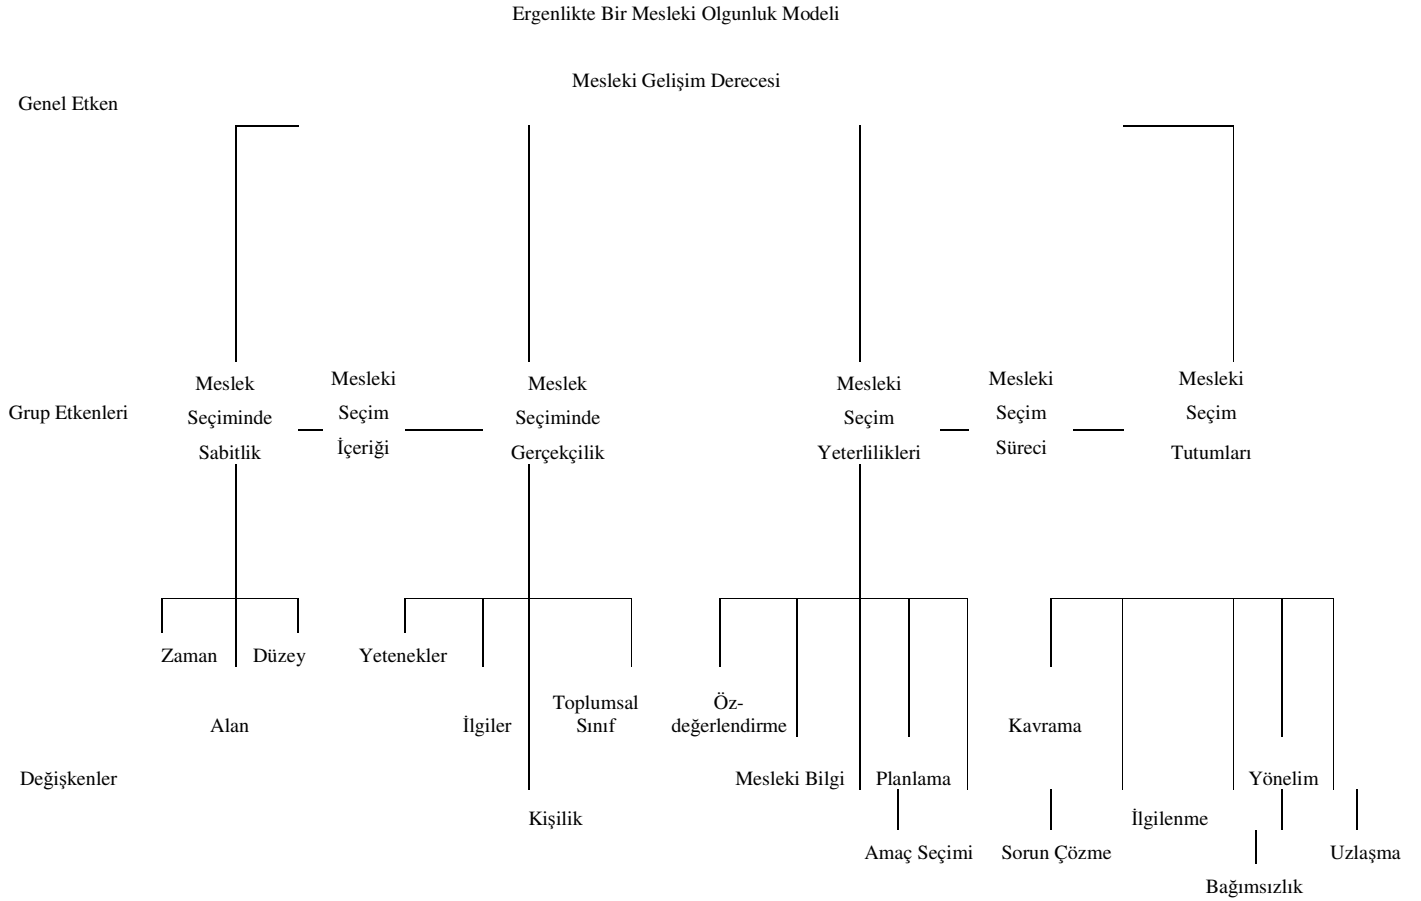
Ergenlikte Bir Mesleki Olgunluk Modeli

Mesleki Gelişim Derecesi

Genel Etken

Grup Etkenleri

Meslek Seçiminde Sabitlik

Mesleki Seçim İçeriği

Meslek Seçiminde Gerçekçilik

Mesleki Seçim Yeterlilikleri

Mesleki Seçim Süreci

Mesleki Seçim Tutumları

Zaman

Düzey

Yetenekler

Alan

İlgiler

Toplumsal Sınıf

Öz-değerlendirme

Kavrama

Değişkenler

Mesleki Bilgi

Planlama

Yönelim

Kişilik

İlgilenme

Amaç Seçimi

Sorun Çözme

Uzlaşma

Bağımsızlık